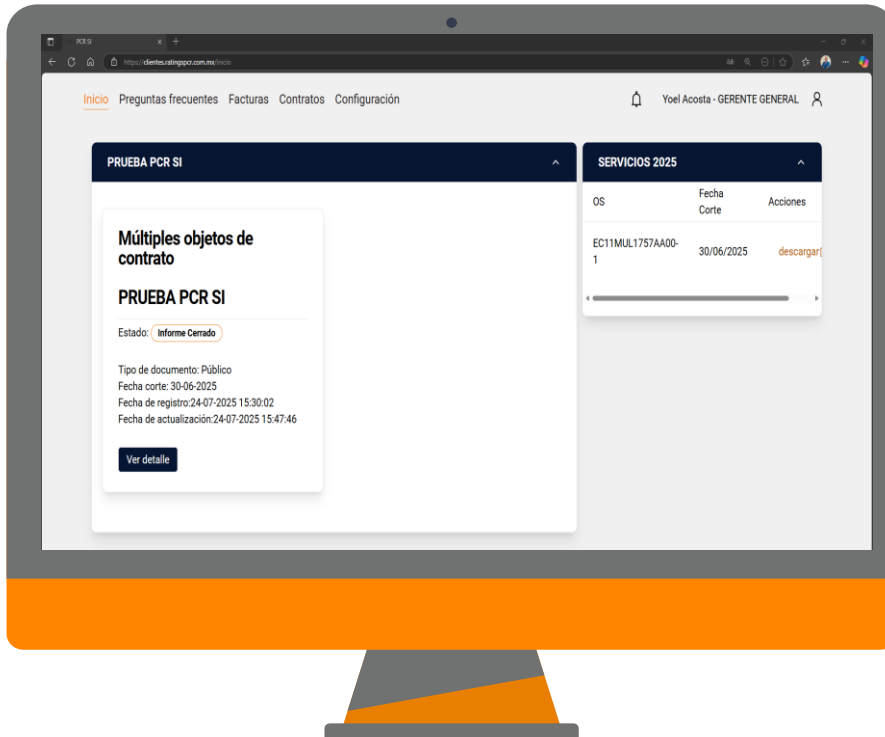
PCR SI

https://clientes.ratingspcr.com.mx/inicio

Inicio Preguntas frecuentes Facturas Contratos Configuración

Yoel Acosta - GERENTE GENERAL

PRUEBA PCR SI

Múltiples objetos de contrato

PRUEBA PCR SI

Estado: Informe Cerrado

Tipo de documento: Público
Fecha corte: 30-06-2025
Fecha de registro:24-07-2025 15:30:02
Fecha de actualización:24-07-2025 15:47:46

Ver detalle

SERVICIOS 2025

| OS | Fecha Corte | Acciones |
|---|---|---|
| EC11MUL1757AA00-1 | 30/06/2025 | descargar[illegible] |